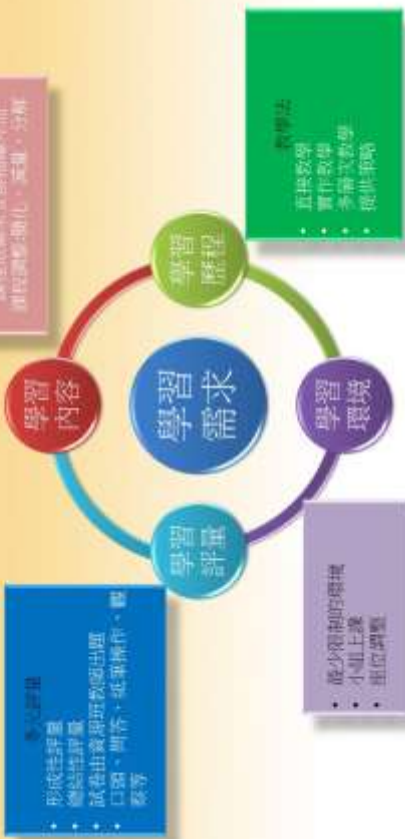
學習需求

學習內容

學習歷程

學習環境

學習評量

課程調整(簡化、減量、分解

教學法
• 直接教學
• 實作教學
• 多層次教學
• 提供策略

• 減少環境的干擾
• 小組上課
• 座位調整

多元評量
• 形成性評量
• 總結性評量
• 試卷由資源班教師出題
• 口頭、指認、或實際操作、觀察等